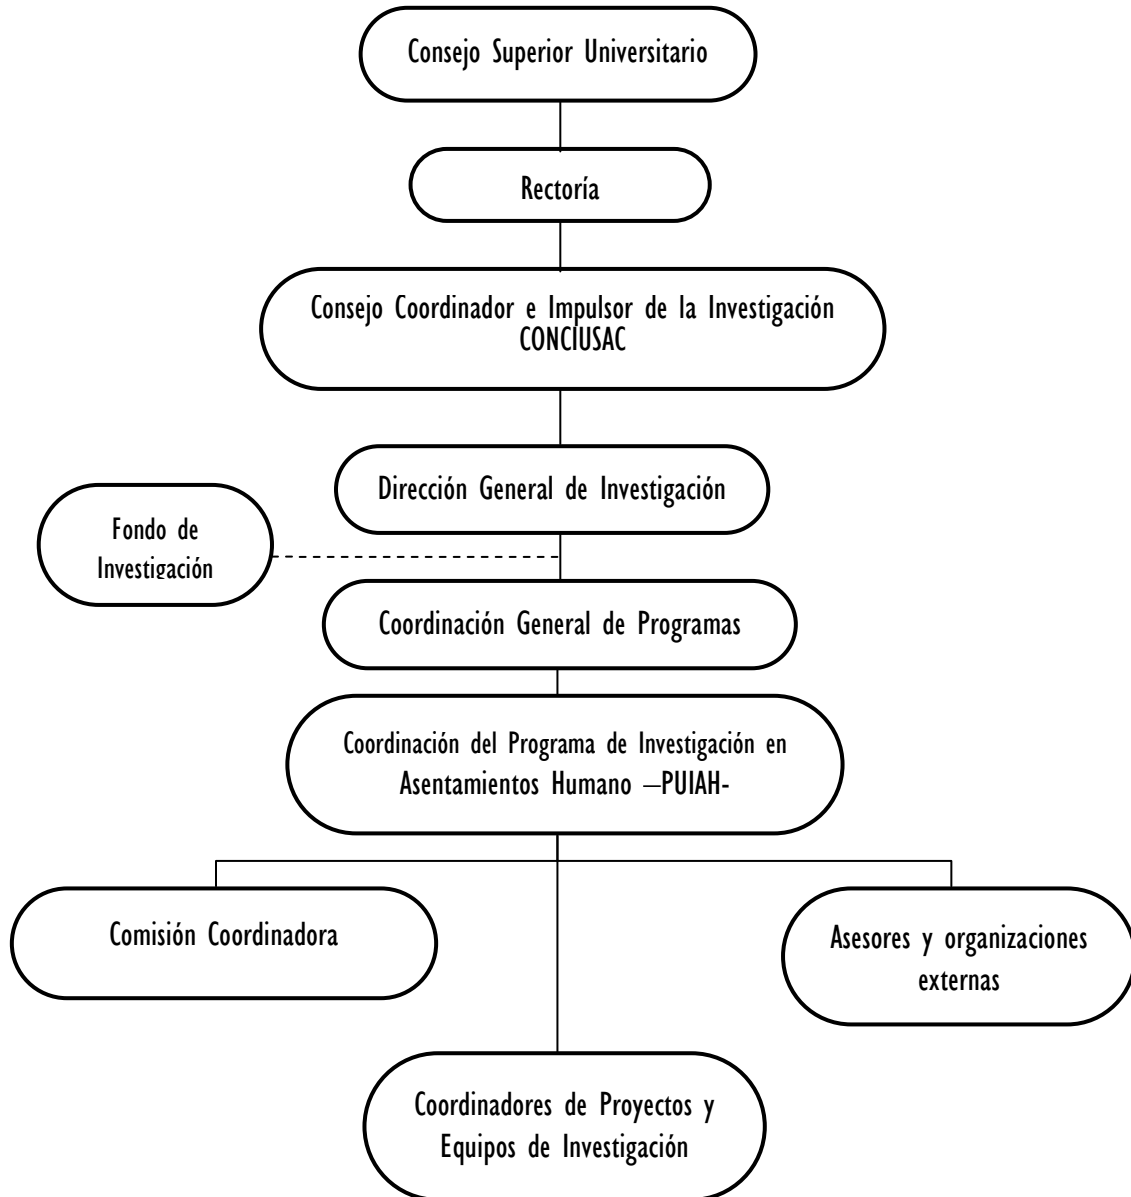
Consejo Superior Universitario

Rectoría

Consejo Coordinador e Impulsor de la Investigación CONCIUSAC

Dirección General de Investigación

Fondo de Investigación

Coordinación General de Programas

Coordinación del Programa de Investigación en Asentamientos Humano –PUIAH-

Comisión Coordinadora

Asesores y organizaciones externas

Coordinadores de Proyectos y Equipos de Investigación